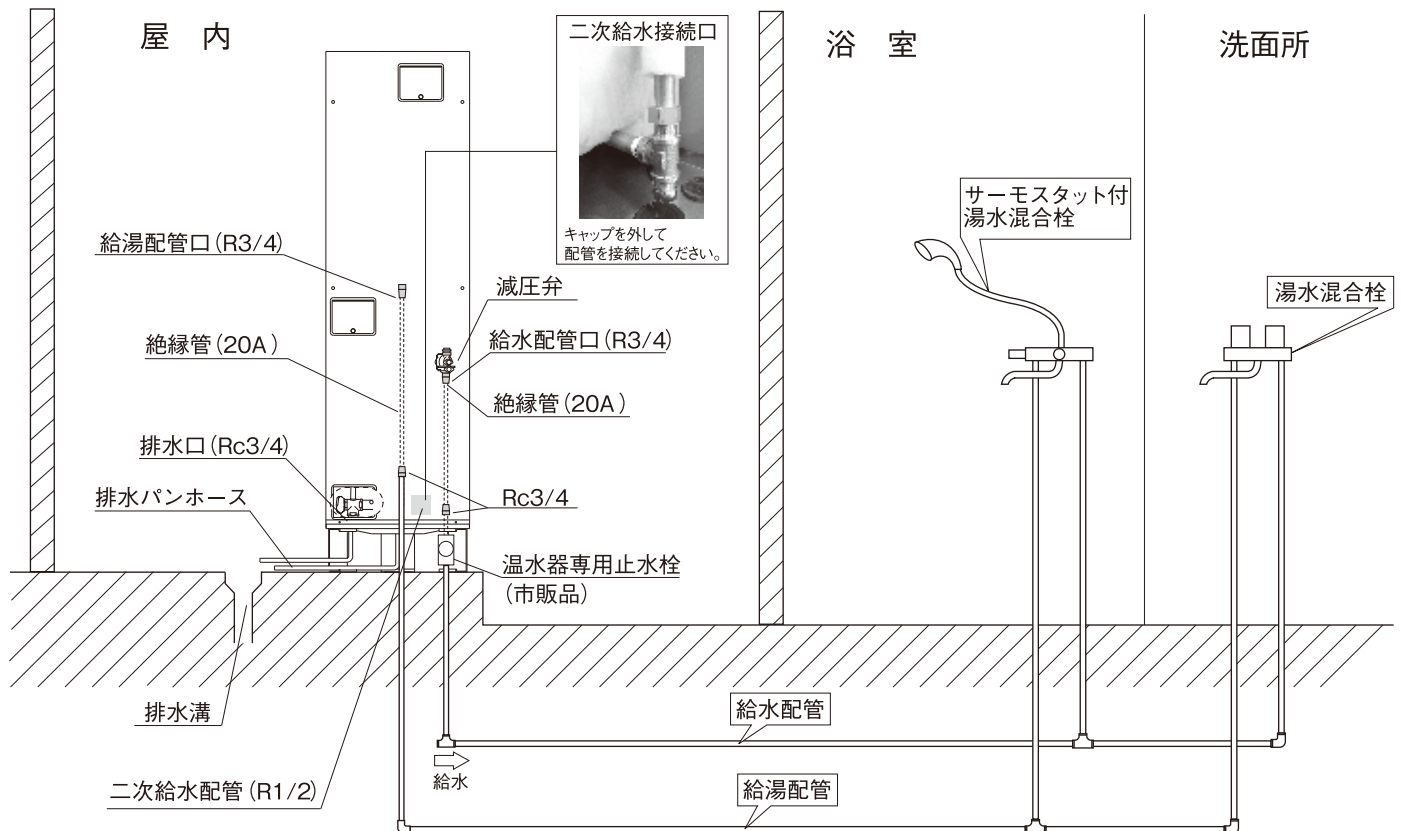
屋 内

二次給水接続口

キャップを外して配管を接続してください。

浴 室

洗面所

サーモスタット付湯水混合栓

湯水混合栓

給湯配管口（R3/4）

減圧弁

給水配管口（R3/4）

絶縁管（20A）

絶縁管（20A）

排水口（Rc3/4）

Rc3/4

排水パンホース

温水器専用止水栓（市販品）

排水溝

給水配管

給水

二次給水配管（R1/2）

給湯配管